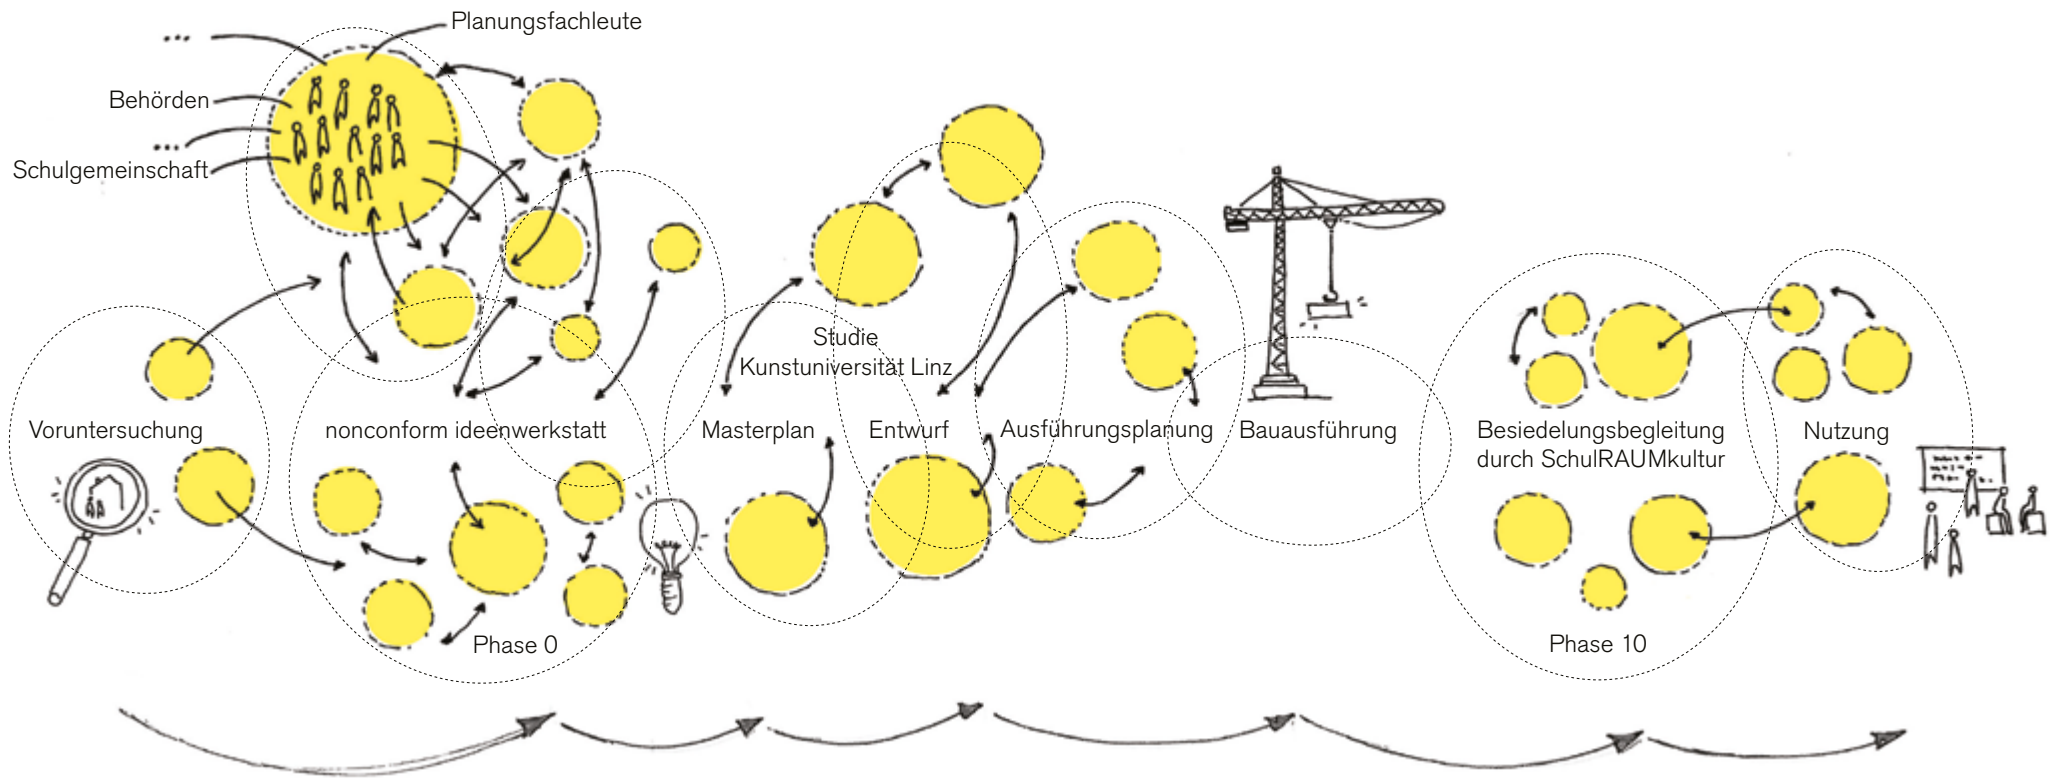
Planungsfachleute
...
Behörden
...
Schulgemeinschaft

Studie
Kunstuniversität Linz

Voruntersuchung
nonconform ideenwerkstatt
Masterplan
Entwurf
Ausführungsplanung
Bauausführung
Besiedelungsbegleitung durch SchulRAUMkultur
Nutzung

Phase 0
Phase 10